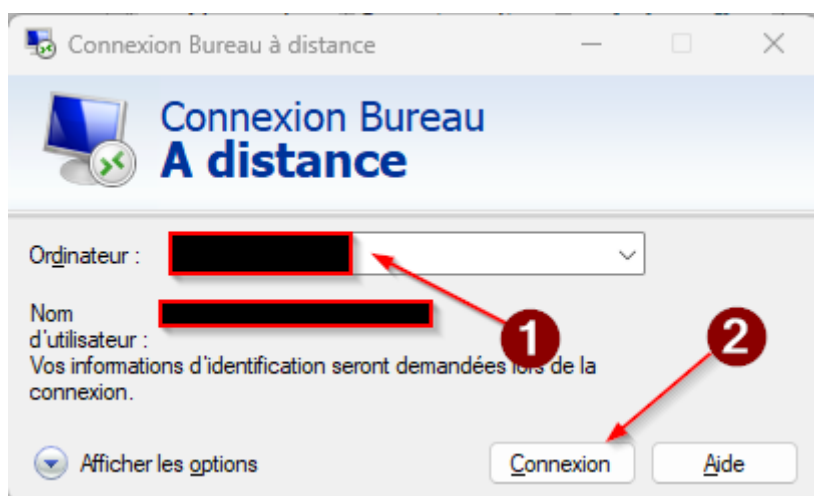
Connexion Bureau à distance

Connexion Bureau
A distance

Ordinateur :

Nom d'utilisateur :

Vos informations d'identification seront demandées lors de la connexion.

1

2

Afficher les options

Connexion

Aide